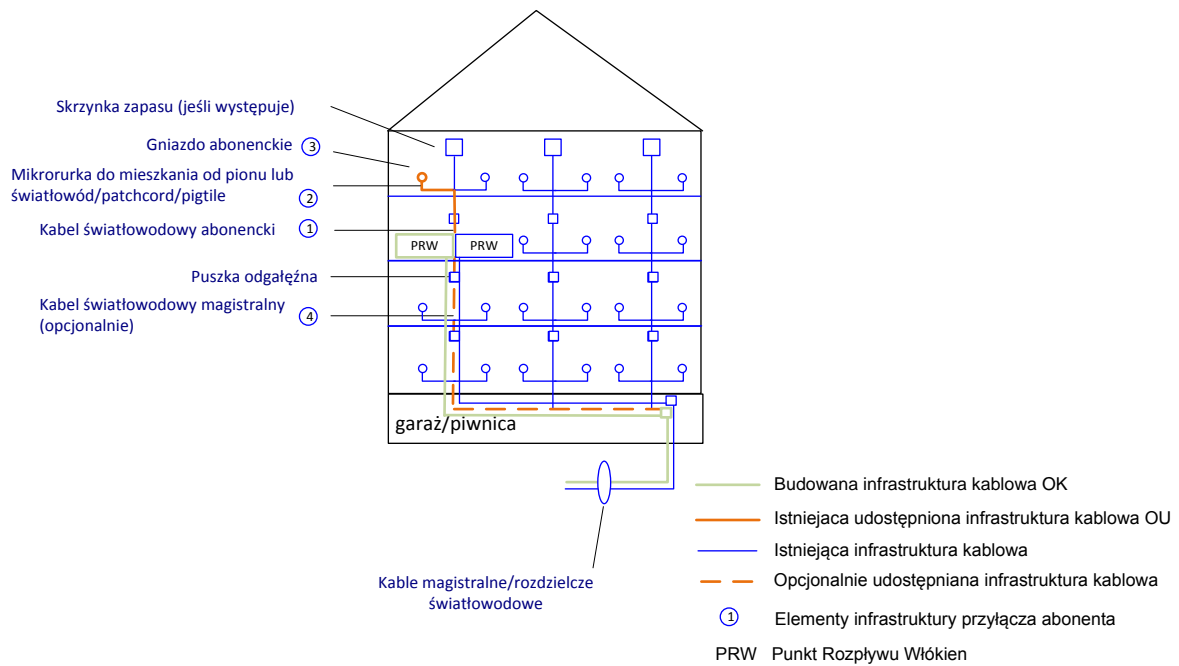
Skrzynka zapasu (jeśli występuje)

Gniazdo abonenckie ③

Mikrorurka do mieszkania od pionu lub światłowód/patchcord/pigtile ②

Kabel światłowodowy abonencki ①

Puszka odgałęźna

Kabel światłowodowy magistralny (opcjonalnie) ④

PRW

PRW

garaż/piwnica

Kable magistralne/rozdzielcze światłowodowe

Budowana infrastruktura kablowa OK

Istniejaca udostępniona infrastruktura kablowa OU

Istniejąca infrastruktura kablowa

Opcjonalnie udostępniana infrastruktura kablowa

① Elementy infrastruktury przyłącza abonenta

PRW Punkt Rozpływu Włókien